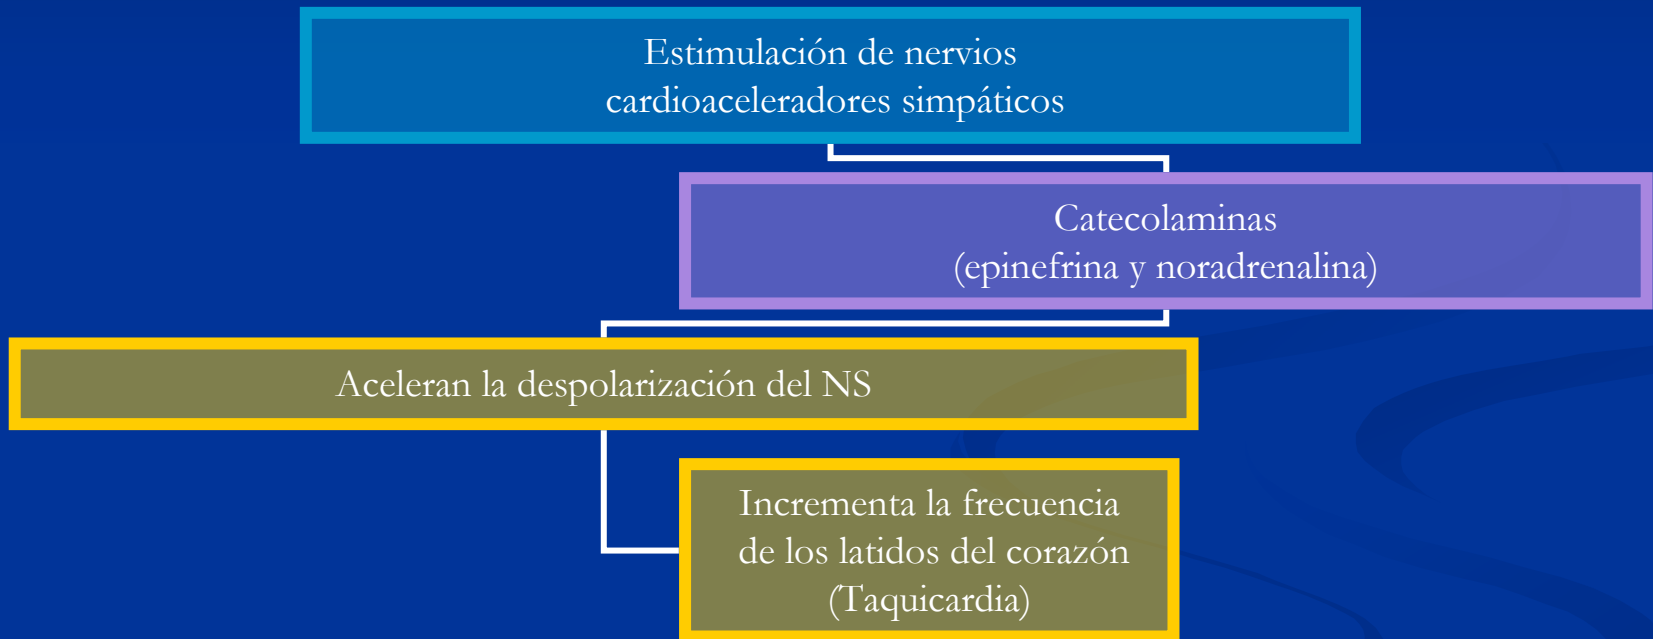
Estimulación de nervios cardioaceleradores simpáticos

Catecolaminas (epinefrina y noradrenalina)

Aceleran la despolarización del NS

Incrementa la frecuencia de los latidos del corazón (Taquicardia)